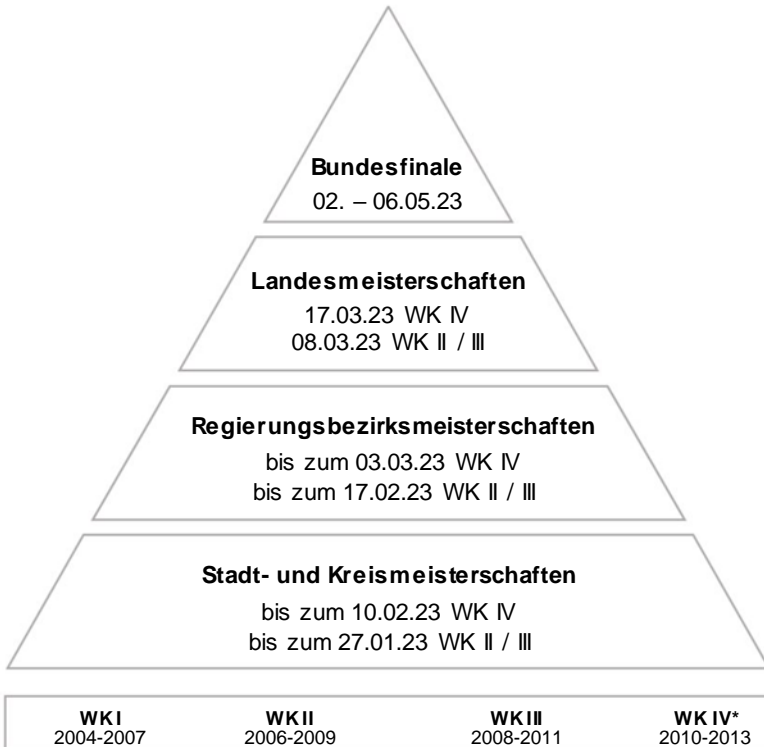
**Bundesfinale**
02. – 06.05.23

**Landesmeisterschaften**
17.03.23 WK IV
08.03.23 WK II / III

**Regierungsbezirksmeisterschaften**
bis zum 03.03.23 WK IV
bis zum 17.02.23 WK II / III

**Stadt- und Kreismeisterschaften**
bis zum 10.02.23 WK IV
bis zum 27.01.23 WK II / III

| **WK I** | **WK II** | **WK III** | **WK IV*** |
|---|---|---|---|
| 2004-2007 | 2006-2009 | 2008-2011 | 2010-2013 |